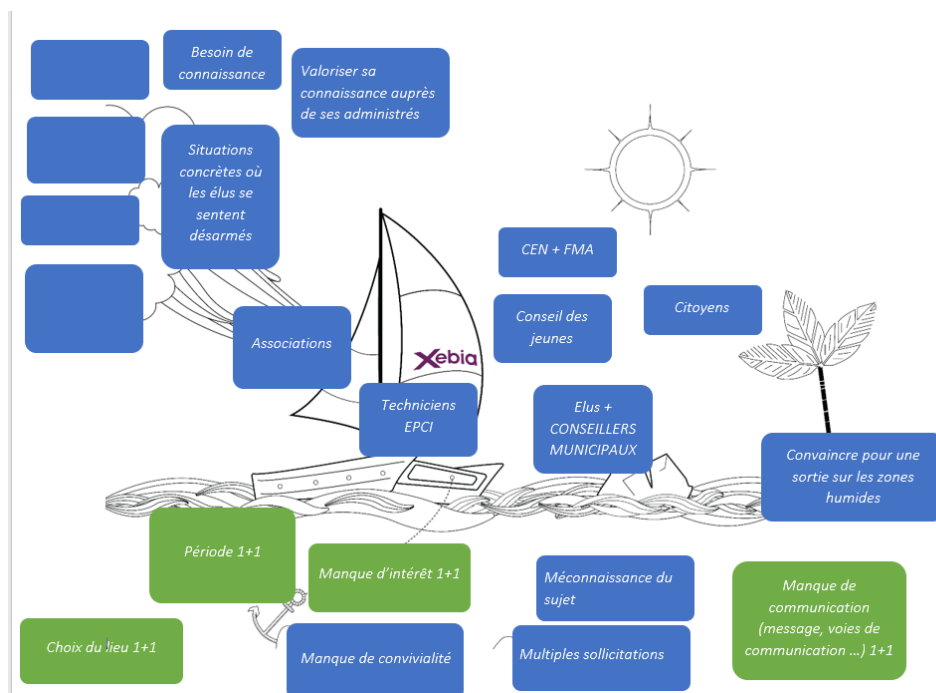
Besoin de connaissance

Valoriser sa connaissance auprès de ses administrés

Situations concrètes où les élus se sentent désarmés

CEN + FMA

Citoyens

Conseil des jeunes

Associations

Xebia

Techniciens EPCI

Elus + CONSEILLERS MUNICIPAUX

Convaincre pour une sortie sur les zones humides

Période 1+1

Manque d'intérêt 1+1

Méconnaissance du sujet

Manque de communication (message, voies de communication ...) 1+1

Choix du lieu 1+1

Manque de convivialité

Multiples sollicitations